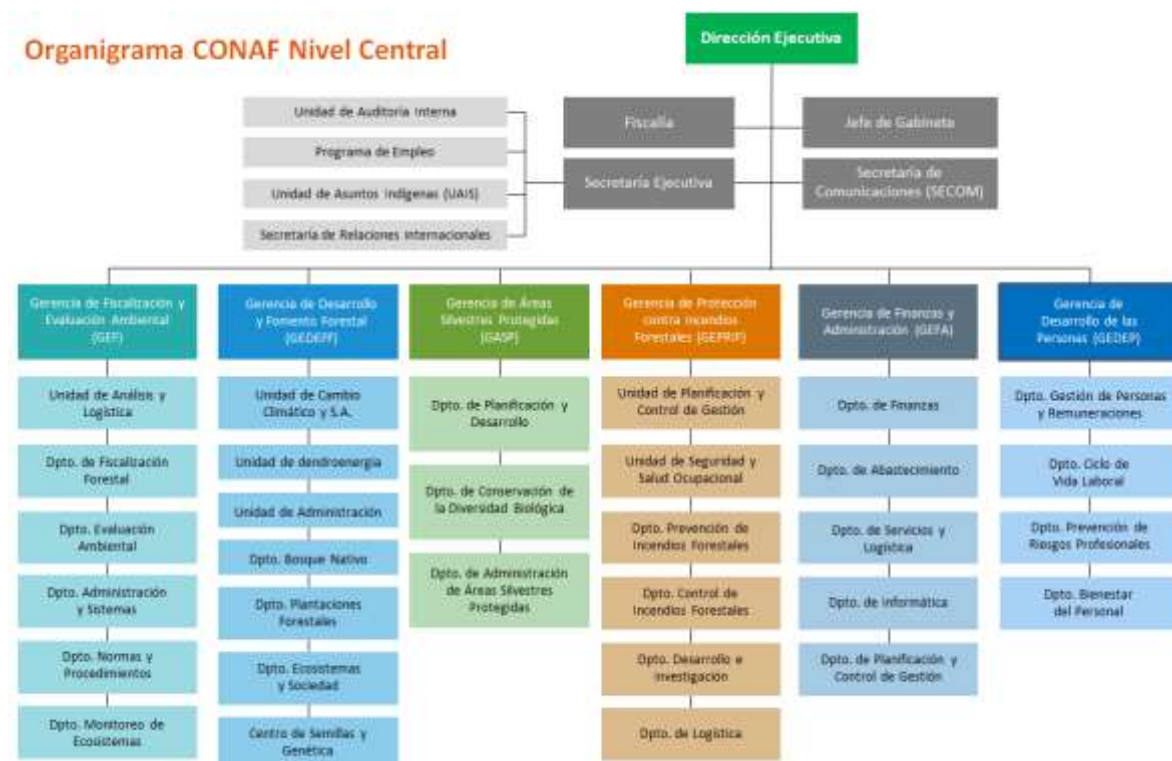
Organigrama CONAF Nivel Central

Dirección Ejecutiva

Unidad de Auditoria Interna

Programa de Empleo

Unidad de Asuntos Indígenas (UAIS)

Secretaría de Relaciones Internacionales

Fiscalía

Jefe de Gabinete

Secretaría Ejecutiva

Secretaría de Comunicaciones (SECOM)

Gerencia de Fiscalización y Evaluación Ambiental (GEF)

Unidad de Análisis y Logística

Dpto. de Fiscalización Forestal

Dpto. Evaluación Ambiental

Dpto. Administración y Sistemas

Dpto. Normas y Procedimientos

Dpto. Monitoreo de Ecosistemas

Gerencia de Desarrollo y Fomento Forestal (GEDEFF)

Unidad de Cambio Climático y S.A.

Unidad de dendroenergía

Unidad de Administración

Dpto. Bosque Nativo

Dpto. Plantaciones Forestales

Dpto. Ecosistemas y Sociedad

Centro de Semillas y Genética

Gerencia de Áreas Silvestres Protegidas (GASP)

Dpto. de Planificación y Desarrollo

Dpto. de Conservación de la Diversidad Biológica

Dpto. de Administración de Áreas Silvestres Protegidas

Gerencia de Protección contra Incendios Forestales (GEPRIF)

Unidad de Planificación y Control de Gestión

Unidad de Seguridad y Salud Ocupacional

Dpto. Prevención de Incendios Forestales

Dpto. Control de Incendios Forestales

Dpto. Desarrollo e Investigación

Dpto. de Logística

Gerencia de Finanzas y Administración (GEFA)

Dpto. de Finanzas

Dpto. de Abastecimiento

Dpto. de Servicios y Logística

Dpto. de Informática

Dpto. de Planificación y Control de Gestión

Gerencia de Desarrollo de las Personas (GEDEP)

Dpto. Gestión de Personas y Remuneraciones

Dpto. Ciclo de Vida Laboral

Dpto. Prevención de Riesgos Profesionales

Dpto. Bienestar del Personal